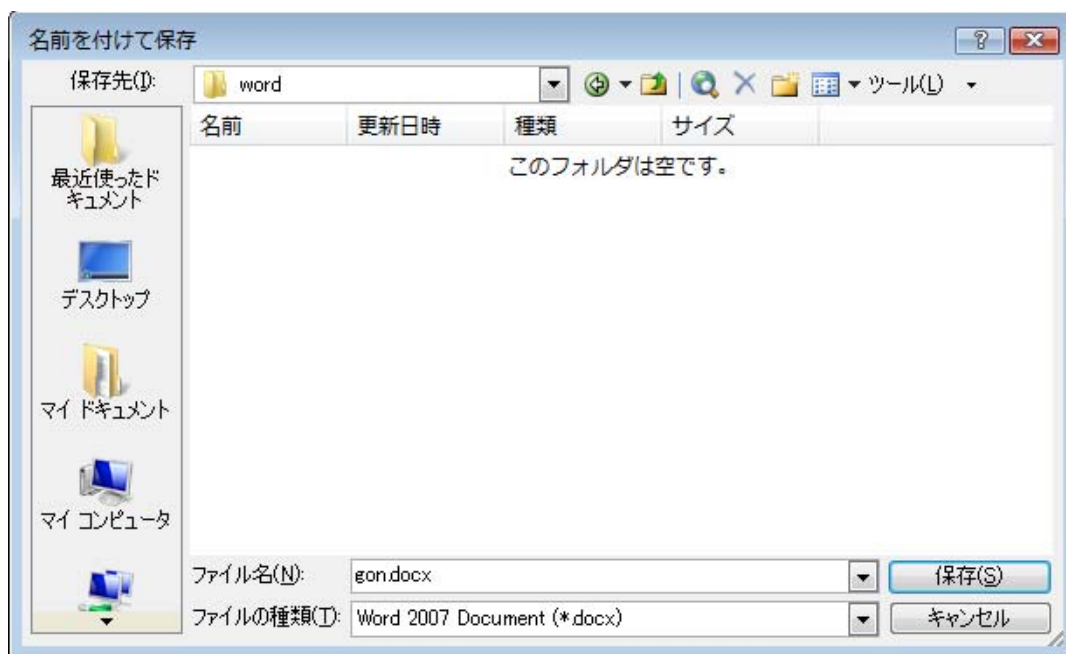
名前を付けて保存

保存先(I): word

ツール(L)

最近使ったドキュメント

デスクトップ

マイ ドキュメント

マイ コンピュータ

| 名前 | 更新日時 | 種類 | サイズ |
|---|---|---|---|

このフォルダは空です。

ファイル名(N): gon.docx

保存(S)

ファイルの種類(T): Word 2007 Document (*.docx)

キャンセル